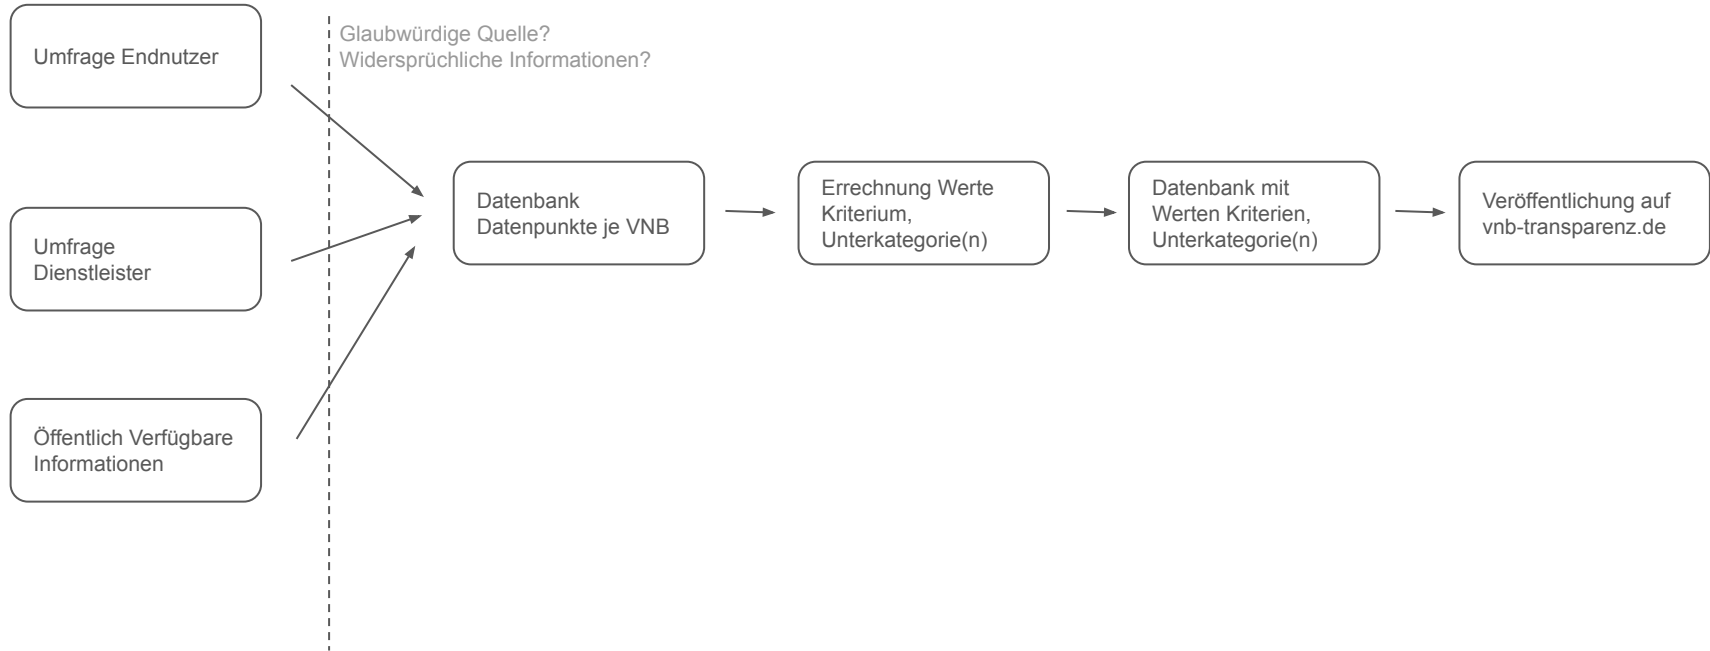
Umfrage Endnutzer

Umfrage Dienstleister

Öffentlich Verfügbare Informationen

Glaubwürdige Quelle?
Widersprüchliche Informationen?

Datenbank Datenpunkte je VNB

Errechnung Werte Kriterium, Unterkategorie(n)

Datenbank mit Werten Kriterien, Unterkategorie(n)

Veröffentlichung auf vnb-transparenz.de